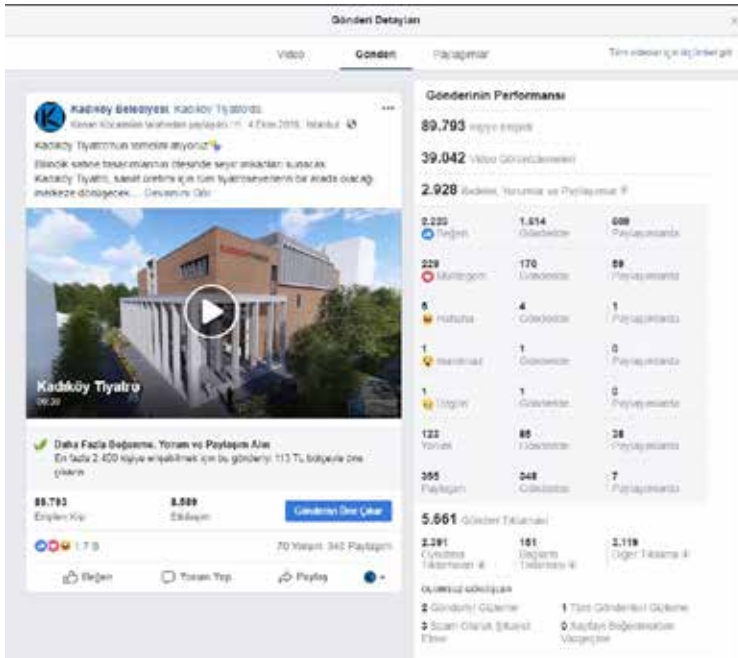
Gönderi Detayları

Video Gönderi Paylaşımlar Tüm videoların için İstatistiklere git

Kadıköy Belediyesi: Kadıköy Tiyatrosu
Kenan Kocaoğlu tarafından paylaşıldı · 4 Ekim 2018 · İstanbul ·

Kadıköy Tiyatrosu'nun temelini atıyoruz!
Bilinçli sahne tasarımlarının ötesinde seyir anlayışları sunacak Kadıköy Tiyatro, sanat üretimi için tüm tiyatroseverlerin bir arada olacağı merkeze dönüşecek... Devamını Gör

Kadıköy Tiyatro
00:30

Daha Fazla Beğenme, Yorum ve Paylaşım Alın
En fazla 2.400 kişiye erişebilmek için bu gönderiyi 113 TL bütçeyle öne çıkarın

89.793 Erişilen Kişi
8.589 Etkileşim
Gönderiyi Öne Çıkar

1,7 B 70 Yorum 340 Paylaşım

Beğen Yorum Yap Paylaş

Gönderinin Performansı

89.793 Kişiye Erişildi
39.042 Video Görüntülemeleri
2.928 Beğeni, Yorumlar ve Paylaşımlar

| 2.220 Beğeni | 1.614 Gönderide | 606 Paylaşımlarda |
|---|---|---|
| 229 Muhteşem | 170 Gönderide | 59 Paylaşımlarda |
| 5 Hahaha | 4 Gönderide | 1 Paylaşımlarda |
| 1 Hayranlık | 1 Gönderide | 0 Paylaşımlarda |
| 1 Üzgün | 1 Gönderide | 0 Paylaşımlarda |
| 123 Yorum | 85 Gönderide | 38 Paylaşımlarda |
| 355 Paylaşım | 348 Gönderide | 7 Paylaşımlarda |

5.661 Gönderi Tıklamaları
2.391 Oynatma Tıklamaları
151 Bağlantı Tıklamaları
3.119 Diğer Tıklamalar

OLUMSUZ GÖRÜŞLER
2 Gönderiyi Gizleme
1 Tüm Gönderileri Gizleme
0 Spam Olarak Şikayet Etme
0 Sayfayı Beğenmekten Vazgeçme